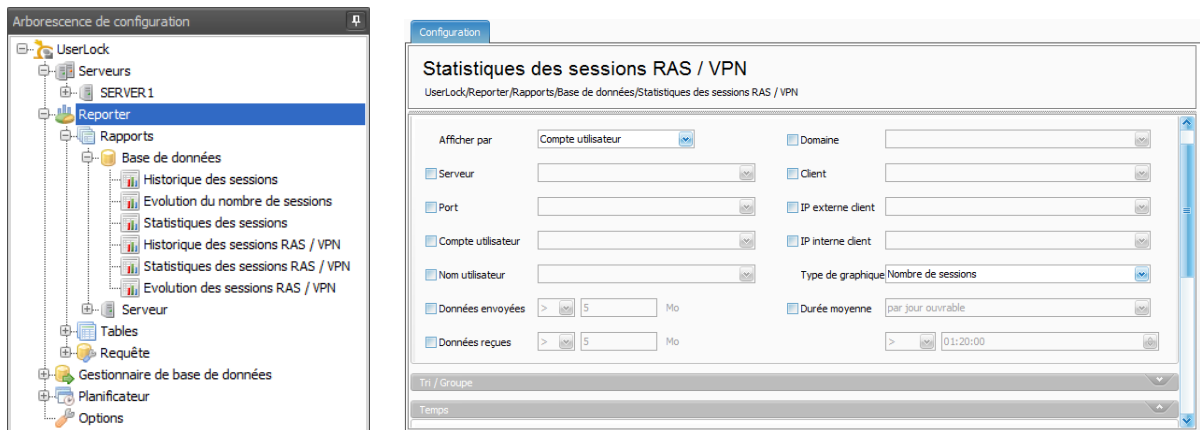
Arborescence de configuration

UserLock
Serveurs
SERVER1
Reporter
Rapports
Base de données
Historique des sessions
Evolution du nombre de sessions
Statistiques des sessions
Historique des sessions RAS / VPN
Statistiques des sessions RAS / VPN
Evolution des sessions RAS / VPN
Serveur
Tables
Requête
Gestionnaire de base de données
Planificateur
Options

Configuration

Statistiques des sessions RAS / VPN
UserLock/Reporter/Rapports/Base de données/Statistiques des sessions RAS / VPN

Afficher par | Compte utilisateur
Domaine
Serveur
Client
Port
IP externe client
Compte utilisateur
IP interne client
Nom utilisateur
Type de graphique | Nombre de sessions
Données envoyées | > | 5 | Mo
Durée moyenne | par jour ouvrable
Données reçues | > | 5 | Mo
> | 01:20:00

Tri / Groupe
Temps